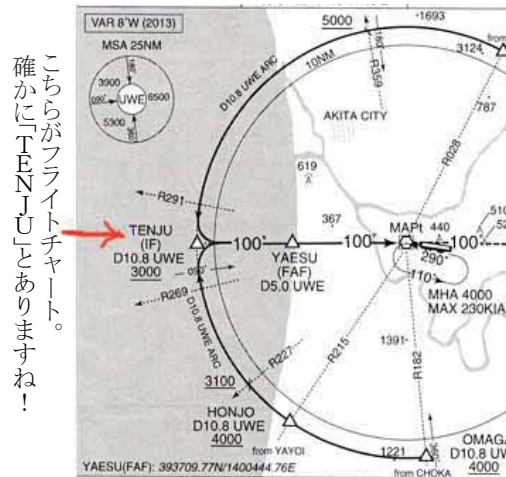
こちらがフライトチャート。
確かに「TENJU」とありますね!

VAR 8°W (2013)
MSA 25NM
3900
090°
UWE
6500
5300
5000
1693
160°
R359
3124
from
10NM
D10.8 UWE ARC
AKITA CITY
787
R028
619
R291
367
MAPt 440
510
52
TENJU
(IF)
D10.8 UWE
3000
100°
YAESU
(FAF)
D5.0 UWE
100°
100°
290°
110°
MHA 4000
MAX 230KIA
090°
R269
D10.8 UWE ARC
R227
R215
1391
R182
3100
HONJO
D10.8 UWE
4000
from YAYOI
1221
from CHOKA
OMAGA
D10.8 UW
4000
YAESU(FAF): 393709.77N/1400444.76E